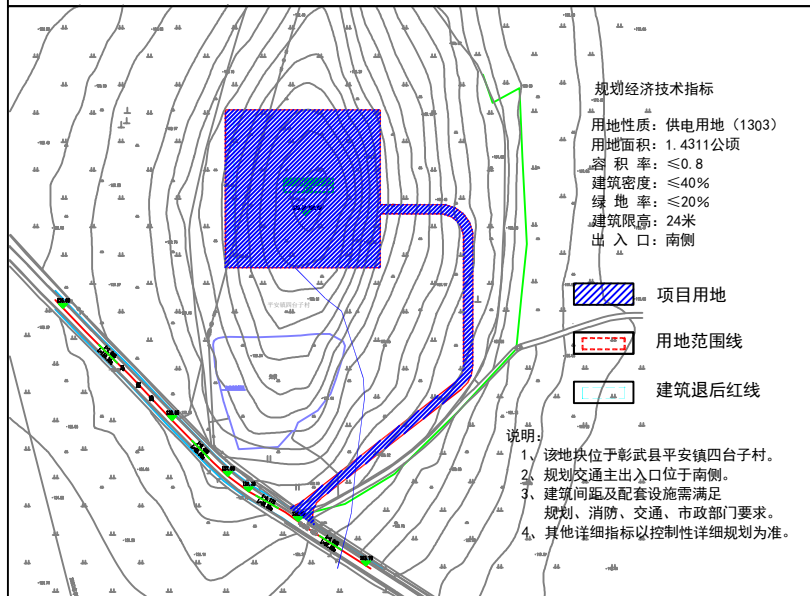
规划经济技术指标

用地性质：供电用地（1303）
用地面积：1.4311公顷
容 积 率：≤0.8
建筑密度：≤40%
绿 地 率：≤20%
建筑限高：24米
出 入 口：南侧

项目用地

用地范围线

建筑退后红线

说明：
1、该地块位于彰武县平安镇四台子村。
2、规划交通主出入口位于南侧。
3、建筑间距及配套设施需满足规划、消防、交通、市政部门要求。
4、其他详细指标以控制性详细规划为准。

平安镇四台子村